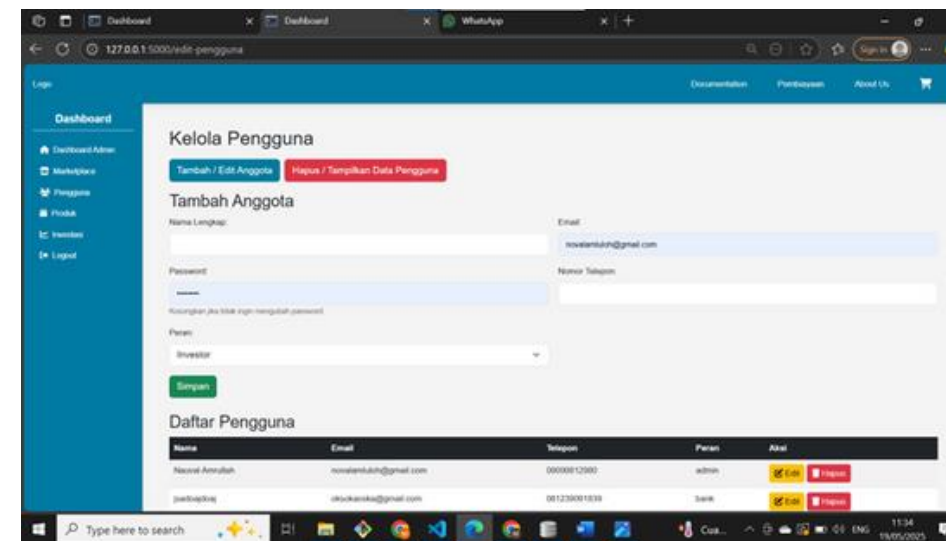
Dashboard × Dashboard × WhatsApp × +

127.0.0.1:5000/edit-pengguna

Sign in

Logo

Documentation Pembayaran About Us

Dashboard

Dashboard Admin
Marketplace
Pengguna
Produk
Investasi
Logout

Kelola Pengguna

Tambah / Edit Anggota Hapus / Tampilkan Data Pengguna

Tambah Anggota

Nama Lengkap:

Email:

novalamrulloh@gmail.com

Password:

••••••

Kosongkan jika tidak ingin mengubah password

Nomor Telepon:

Peran:

Investor

Simpan

Daftar Pengguna

| Nama | Email | Telepon | Peran | Aksi |
|---|---|---|---|---|
| Naoval Amrullah | novalamrulloh@gmail.com | 000000012000 | admin | Edit Hapus |
| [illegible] | okokanoka@gmail.com | 081230001839 | bank | Edit Hapus |

Type here to search

Cua...

ENG 11:34 19/05/2025